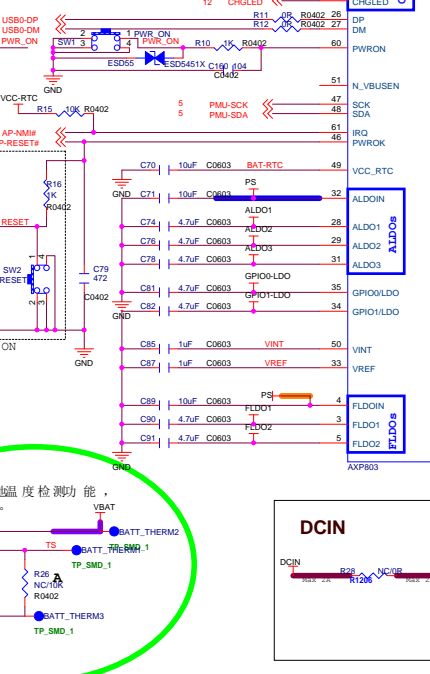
12 CHGLED
CHGLED
USB0-DP
USB0-DM
PWR_ON
R11 0R R0402 26 DP
R12 0R R0402 27 DM
SW1 3 2 1 4 PWR_ON
PWR_ON
R10 1K R0402 60 PWRON
ESD55 ESD5451X C160 104 C0402
GND
51 N_VBUSEN
VCC-RTC
R15 10K R0402
5 PMU-SCK 47 SCK
5 PMU-SDA 48 SDA
AP-NMI# 61 IRQ
P-RESET# 46 PWROK
R16 1K R0402
RESET
SW2 RESET 1 2 3 4
C79 472 C0402
GND
C70 10uF C0603 BAT-RTC VCC_RTC
GND
C71 10uF C0603 PS 32 ALDOIN
ALDO1
C74 4.7uF C0603 ALDO2 28 ALDO1
C76 4.7uF C0603 ALDO3 29 ALDO2
C78 4.7uF C0603 31 ALDO3
ALDOs
GPIO0-LDO
C81 4.7uF C0603 GPIO1-LDO 35 GPIO0/LDO
C83 4.7uF C0603 34 GPIO1/LDO
GND
ON
GND
C85 1uF C0603 VINT 50 VINT
C87 1uF C0603 VREF 33 VREF
PS
C89 10uF C0603 FLDO1 4 FLDOIN
C90 4.7uF C0603 FLDO2 3 FLDO1
C91 4.7uF C0603 5 FLDO2
FLDOs
GND
AXP803
温度检测功能，
。
VBAT
BATT_THERM2
TS BATT_THERM1 TP_SMD_1
TP_SMD_1
R26 NC/10K R0402
A
BATT_THERM3
TP_SMD_1
DCIN
DCIN
R28 NC/0R
MAX 2A R1206 MAX 2A